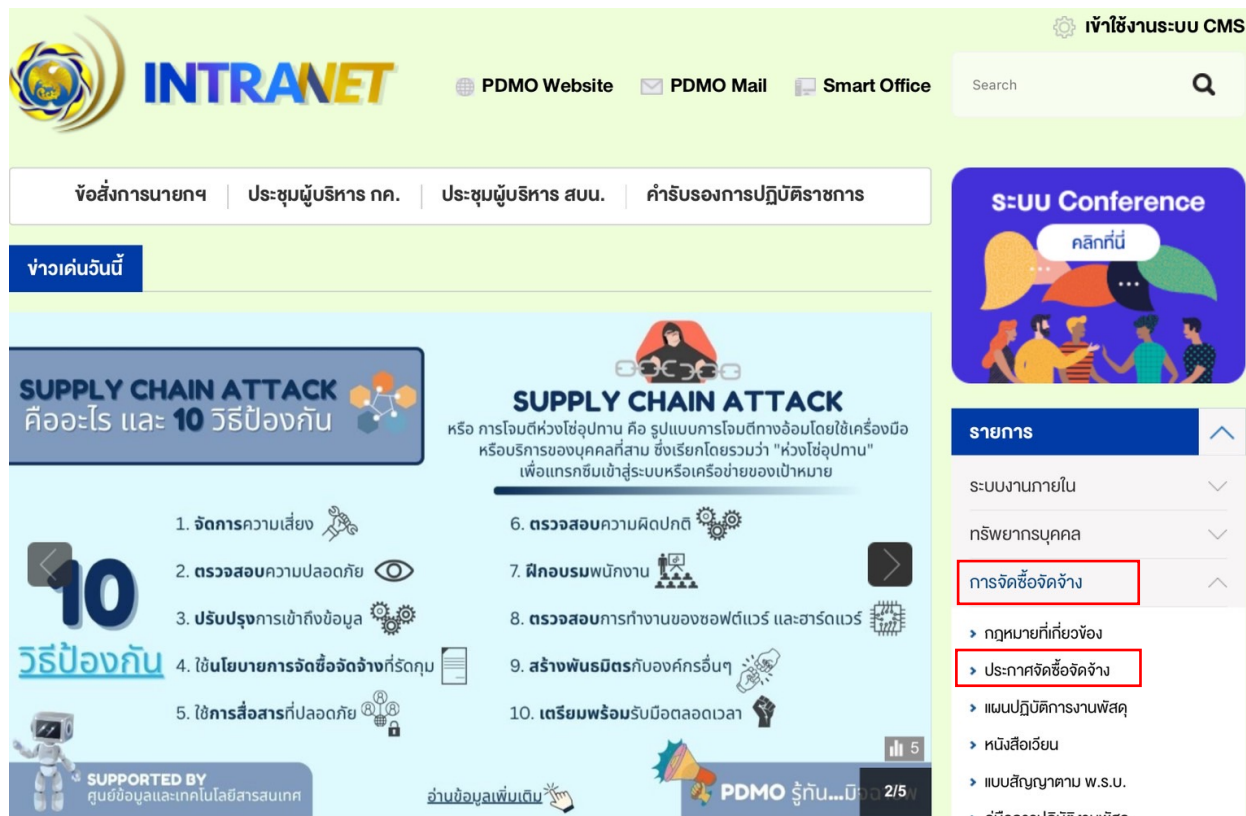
เข้าใช้งานระบบ CMS

INTRANET

PDMO Website PDMO Mail Smart Office

Search

ข้อสั่งการนายกฯ | ประชุมผู้บริหาร กค. | ประชุมผู้บริหาร สบน. | คำรับรองการปฏิบัติราชการ

ข่าวเด่นวันนี้

SUPPLY CHAIN ATTACK คืออะไร และ 10 วิธีป้องกัน

SUPPLY CHAIN ATTACK

หรือ การโจมตีห่วงโซ่อุปทาน คือ รูปแบบการโจมตีทางอ้อมโดยใช้เครื่องมือหรือบริการของบุคคลที่สาม ซึ่งเรียกโดยรวมว่า "ห่วงโซ่อุปทาน" เพื่อแทรกซึมเข้าสู่ระบบหรือเครือข่ายของเป้าหมาย

10 วิธีป้องกัน

1. จัดการความเสี่ยง
2. ตรวจสอบความปลอดภัย
3. ปรับปรุงการเข้าถึงข้อมูล
4. ใช้นโยบายการจัดซื้อจัดจ้างที่รัดกุม
5. ใช้การสื่อสารที่ปลอดภัย
6. ตรวจสอบความผิดปกติ
7. ฝึกอบรมพนักงาน
8. ตรวจสอบการทำงานของซอฟต์แวร์ และฮาร์ดแวร์
9. สร้างพันธมิตรกับองค์กรอื่นๆ
10. เตรียมพร้อมรับมือตลอดเวลา

5

SUPPORTED BY ศูนย์ข้อมูลและเทคโนโลยีสารสนเทศ

อ่านข้อมูลเพิ่มเติม

PDMO รู้ทัน...มิ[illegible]

2/5

ระบบ Conference
คลิกที่นี่

รายการ
ระบบงานภายใน
ทรัพยากรบุคคล
การจัดซื้อจัดจ้าง
› กฎหมายที่เกี่ยวข้อง
› ประกาศจัดซื้อจัดจ้าง
› แผนปฏิบัติการงานพัสดุ
› หนังสือเวียน
› แบบสัญญาตาม พ.ร.บ.
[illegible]